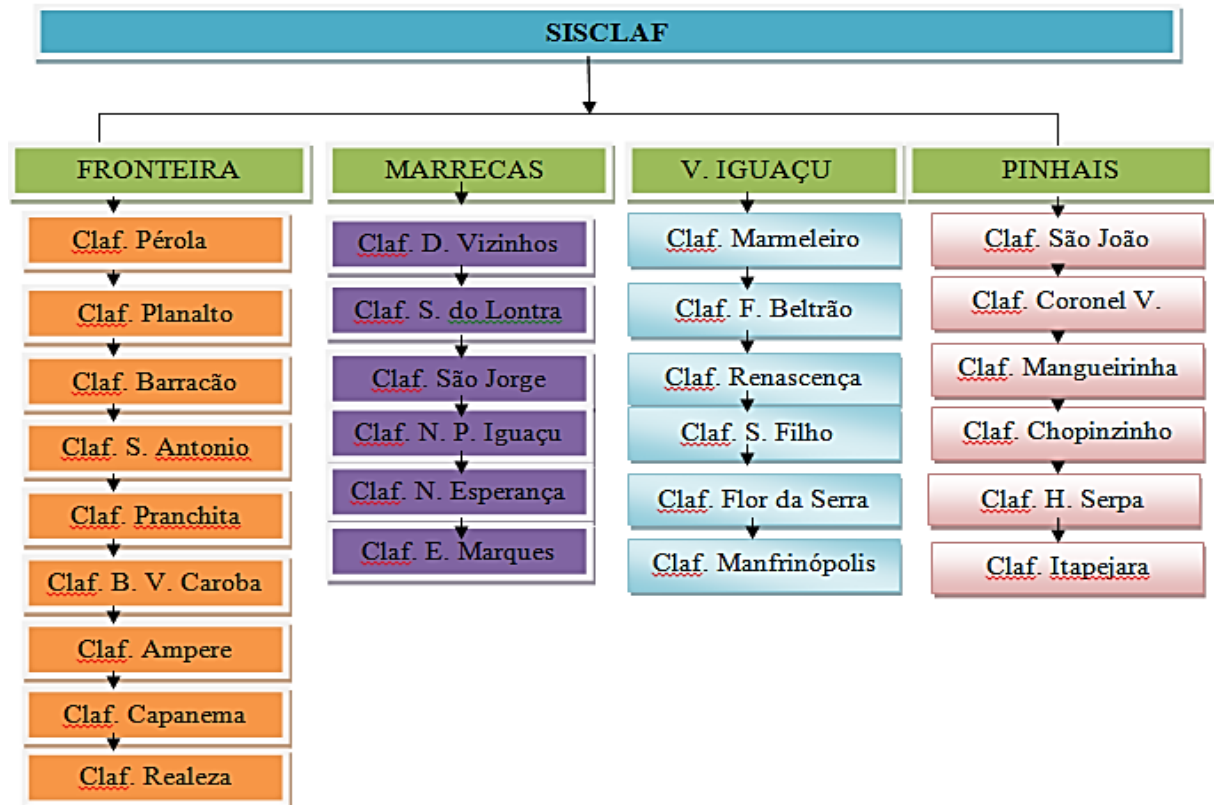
SISCLAF

FRONTEIRA

Claf. Pérola
Claf. Planalto
Claf. Barracão
Claf. S. Antonio
Claf. Pranchita
Claf. B. V. Caroba
Claf. Ampere
Claf. Capanema
Claf. Realeza

MARRECAS

Claf. D. Vizinhos
Claf. S. do Lontra
Claf. São Jorge
Claf. N. P. Iguaçu
Claf. N. Esperança
Claf. E. Marques

V. IGUAÇU

Claf. Marmeleiro
Claf. F. Beltrão
Claf. Renascença
Claf. S. Filho
Claf. Flor da Serra
Claf. Manfrinópolis

PINHAIS

Claf. São João
Claf. Coronel V.
Claf. Mangueirinha
Claf. Chopinzinho
Claf. H. Serpa
Claf. Itapejara